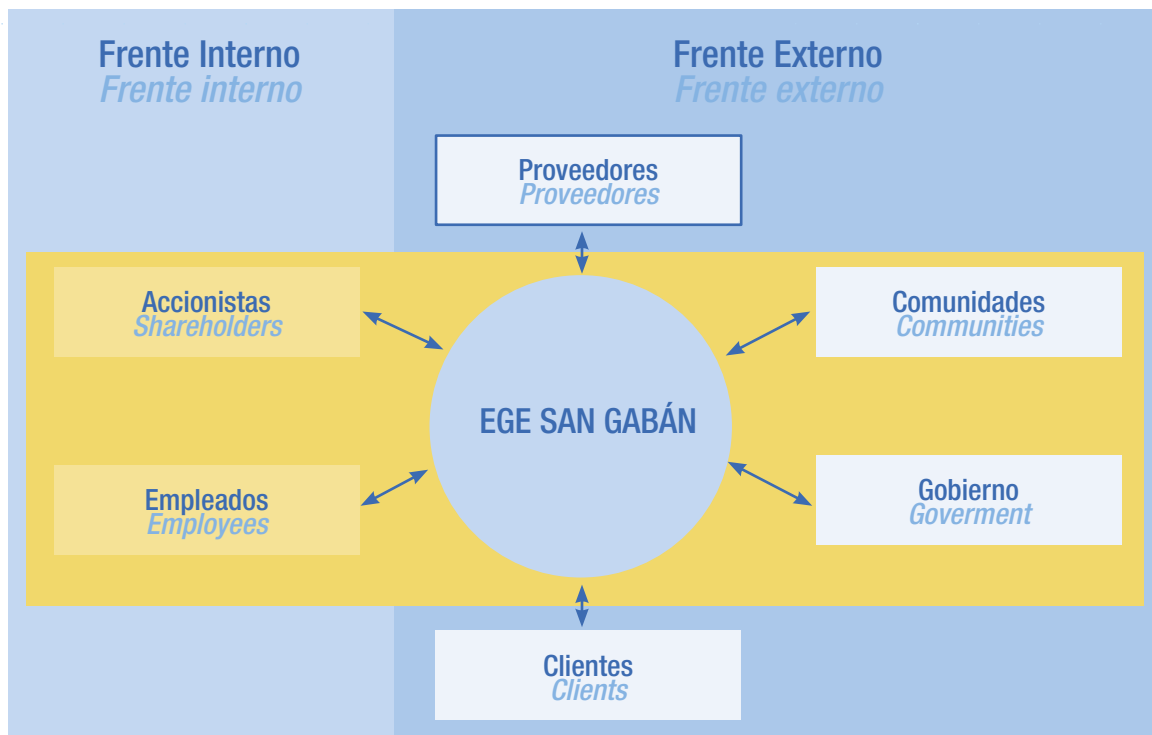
Frente Interno
Frente interno

Frente Externo
Frente externo

Proveedores
Proveedores

Accionistas
Shareholders

Comunidades
Communities

EGE SAN GABÁN

Empleados
Employees

Gobierno
Goverment

Clientes
Clients